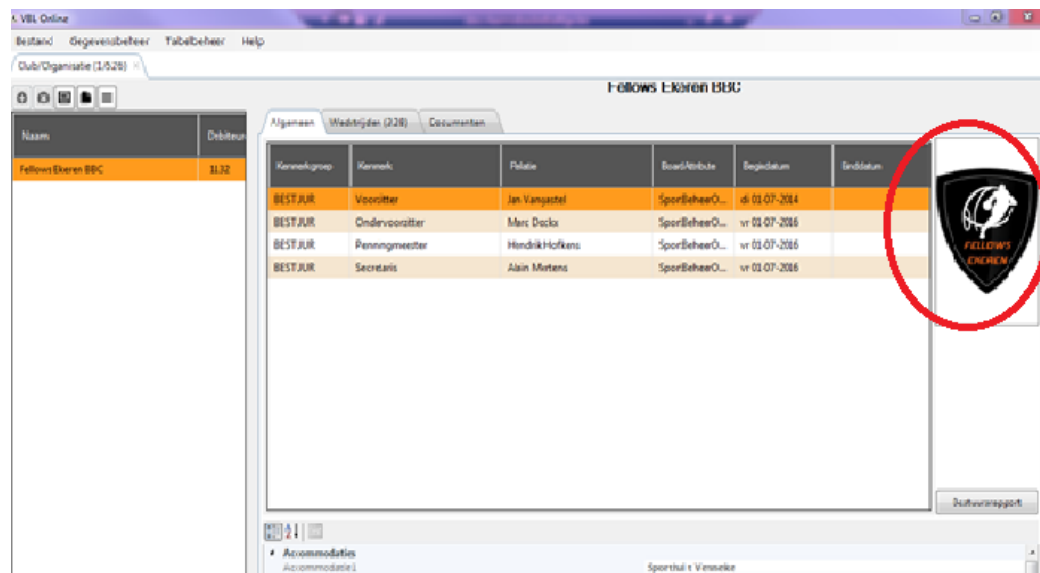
VBL Online

Bestand Gegevensbeheer Tabelbeheer Help

Club/Organisatie (1/626)

Fellows Ekeren BBC

| Naam | Debiteur |
|---|---|
| Fellows Ekeren BBC | 1132 |

Algemeen Wedstrijden (228) Documenten

| Kenmerkgroep | Kenmerk | Relatie | Beheerd door | Begindatum | Einddatum |
|---|---|---|---|---|---|
| BESTJUR | Voorzitter | Jan Vanpastel | SportBeheerO... | di 01-07-2014 | |
| BESTJUR | Ondervoorzitter | Marc Deckx | SportBeheerO... | vr 01-07-2016 | |
| BESTJUR | Penningmeester | Hendrik Hofkens | SportBeheerO... | vr 01-07-2016 | |
| BESTJUR | Secretaris | Alain Mertens | SportBeheerO... | vr 01-07-2016 | |

FELLOWS EKEREN

Drukverslagrapport

Accommodaties
Accommodatie1 Sporthal t Vensake